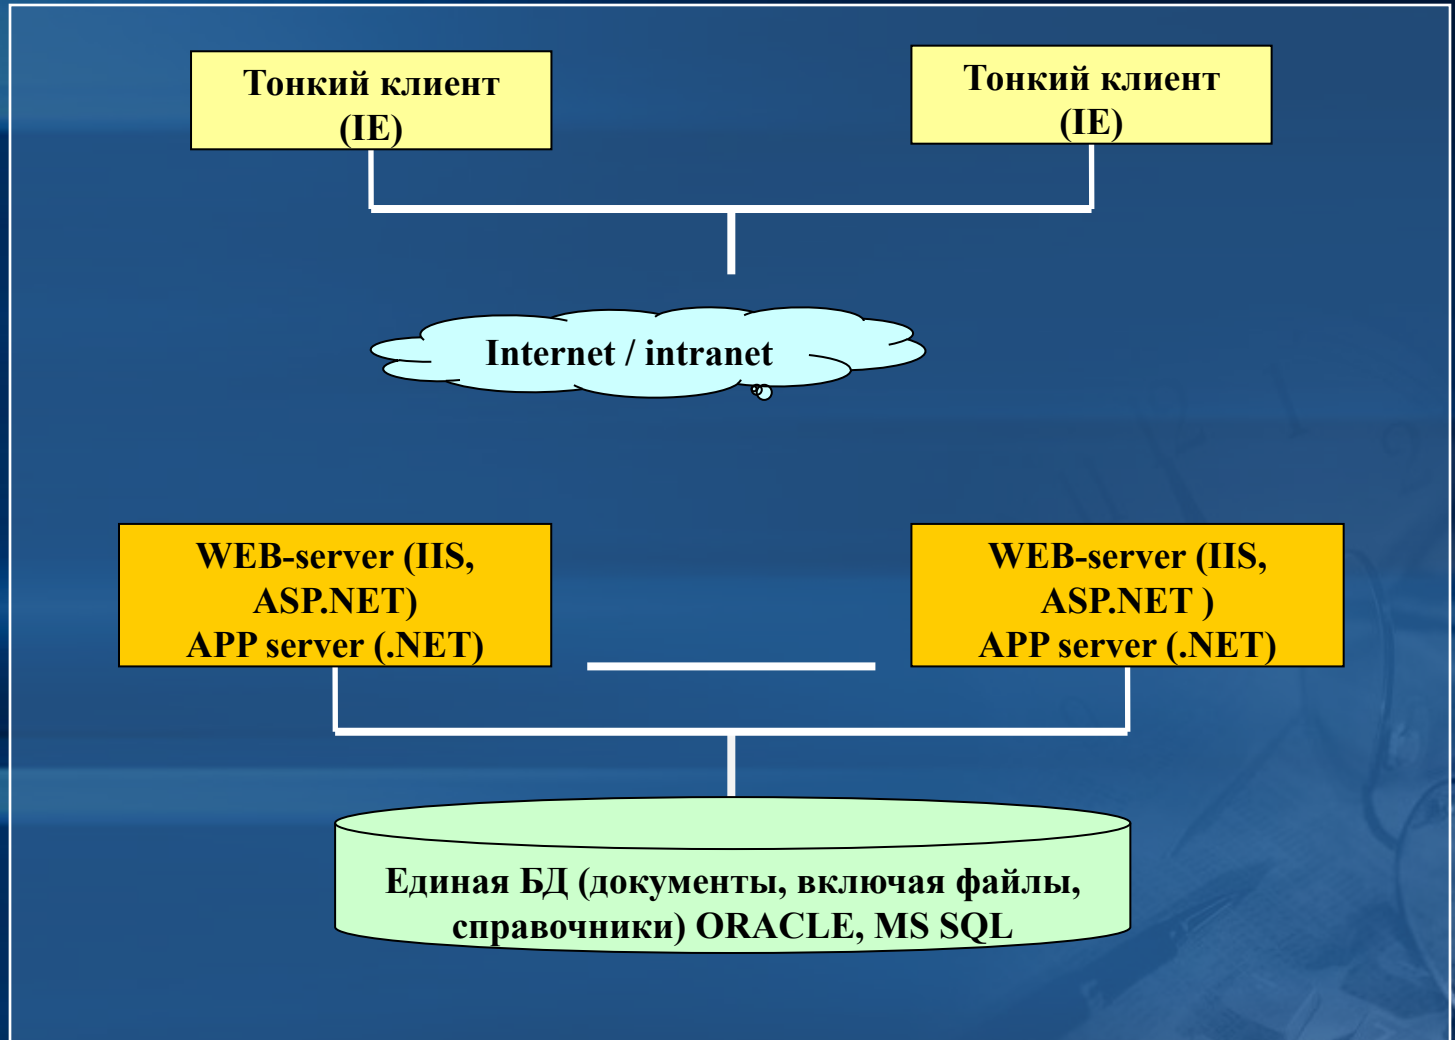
Тонкий клиент (IE)

Тонкий клиент (IE)

Internet / intranet

WEB-server (IIS, ASP.NET) APP server (.NET)

WEB-server (IIS, ASP.NET ) APP server (.NET)

Единая БД (документы, включая файлы, справочники) ORACLE, MS SQL